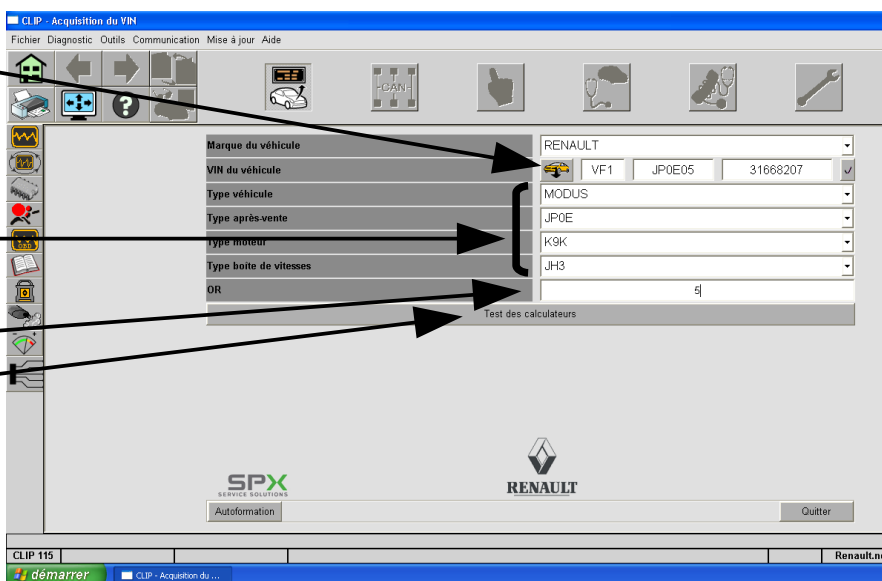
CLIP - Acquisition du VIN

Fichier Diagnostic Outils Communication Mise à jour Aide

CAN

| | |
|---|---|
| Marque du véhicule | RENAULT |
| VIN du véhicule | VF1 JP0E05 31668207 |
| Type véhicule | MODUS |
| Type après-vente | JP0E |
| Type moteur | K9K |
| Type boîte de vitesses | JH3 |
| OR | 5 |

Test des calculateurs

SPX SERVICE SOLUTIONS

RENAULT

Autoformation

Quitter

CLIP 115

Renault.n

démarrer

CLIP - Acquisition du ...